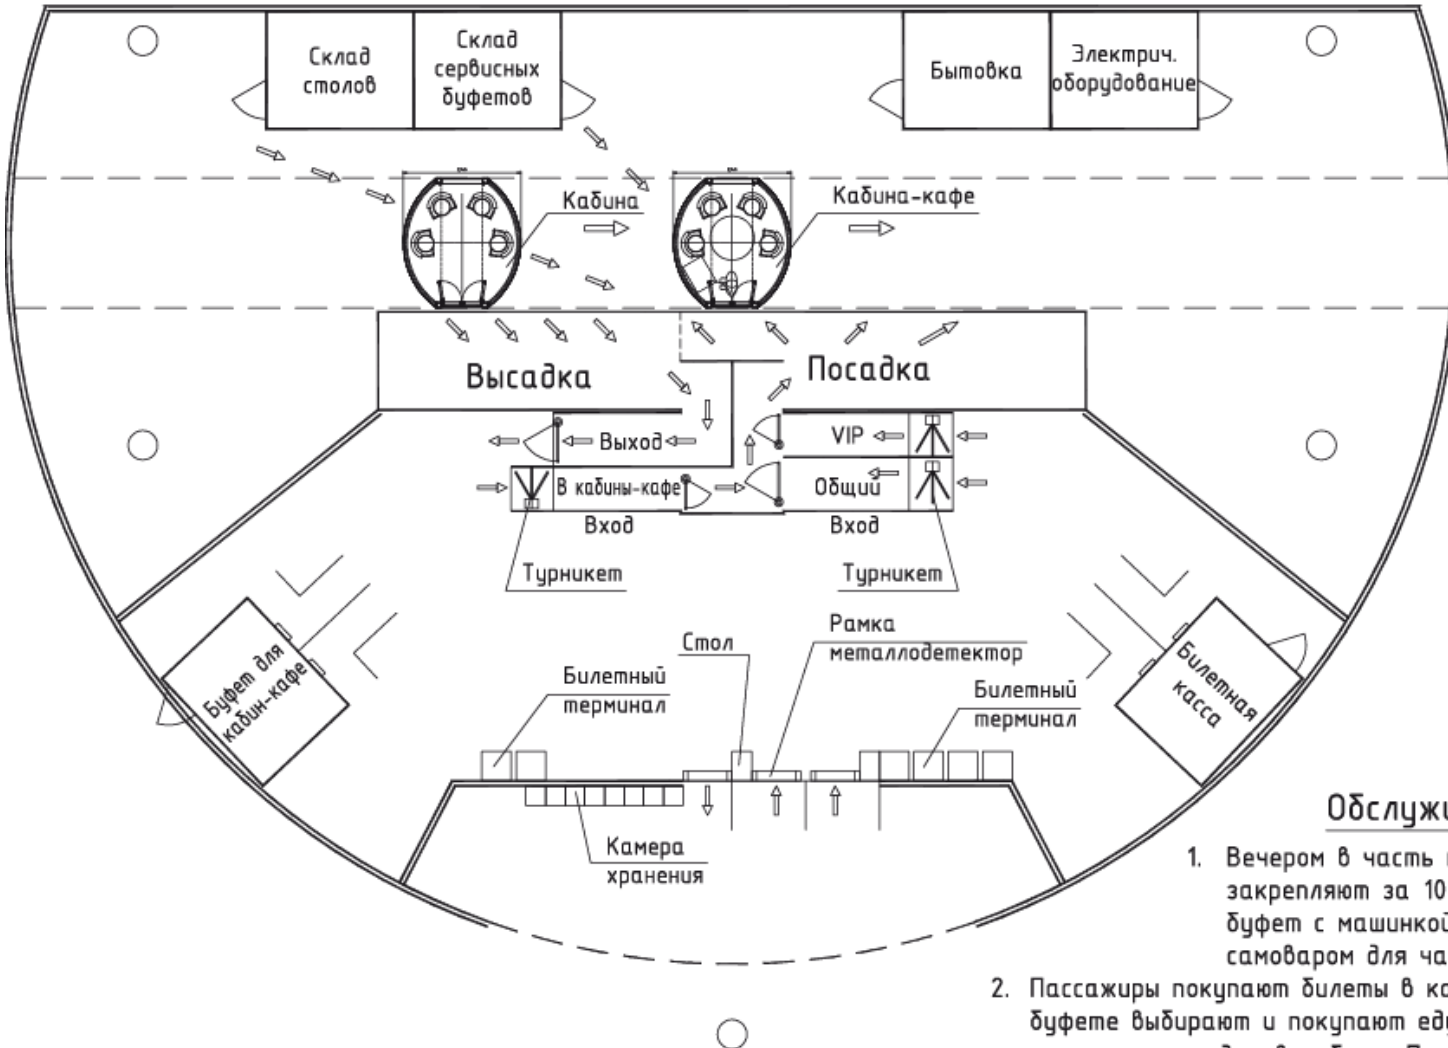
Склад столов

Склад сервисных буфетов

Бытовка

Электрич. оборудование

Кабина

Кабина-кафе

Высадка

Посадка

Выход

VIP

В кабины-кафе

Общий

Вход

Вход

Турникет

Турникет

Стол

Рамка металлодетектор

Билетный терминал

Билетный терминал

Буфет для кабин-кафе

Билетная касса

Камера хранения

Обслужи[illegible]

1. Вечером в часть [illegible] закрепляют за 10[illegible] буфет с машинкой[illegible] самоваром для ча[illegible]

2. Пассажиры покупают билеты в ка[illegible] буфете выбирают и покупают ед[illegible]